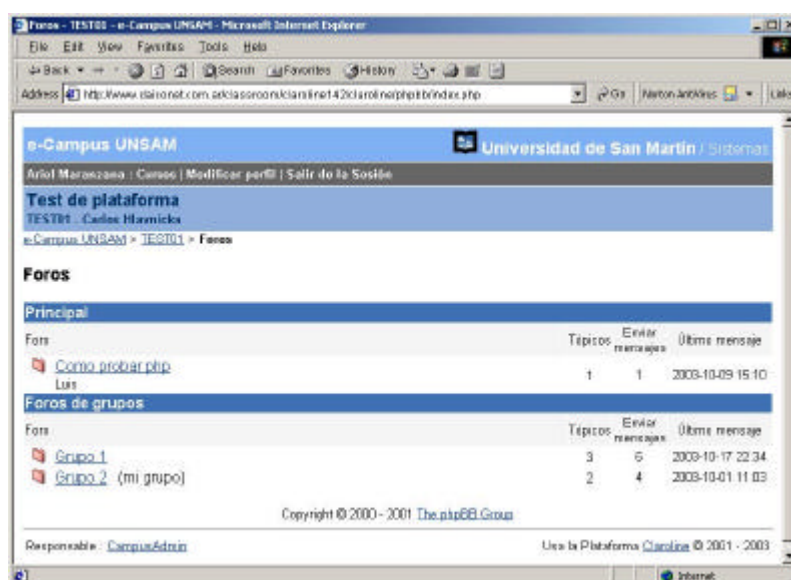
Foros - TEST01 - e-Campus UNSAM - Microsoft Internet Explorer

File Edit View Favorites Tools Help

Back Search Favorites History

Address http://www.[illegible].com.ar/classroom/claroline142/claroline/phpbb/index.php Go Norton AntiVirus Links

e-Campus UNSAM

Universidad de San Martín / Sistemas

Ariel Marazzano : Cursos | Modificar perfil | Salir de la Sesión

Test de plataforma

TEST01 - Carlos Hlavnicka

e-Campus UNSAM > TEST01 > Foros

Foros

Principal

| Foro | Tópicos | Enviar mensajes | Último mensaje |
|---|---|---|---|
| Como probar php Luis | 1 | 1 | 2003-10-09 15:10 |

Foros de grupos

| Foro | Tópicos | Enviar mensajes | Último mensaje |
|---|---|---|---|
| Grupo 1 | 3 | 6 | 2003-10-17 22:34 |
| Grupo 2 (mi grupo) | 2 | 4 | 2003-10-01 11:03 |

Copyright © 2000 - 2001 The phpBB Group

Responsable : CampusAdmin

Usa la Plataforma Claroline © 2001 - 2003

Internet